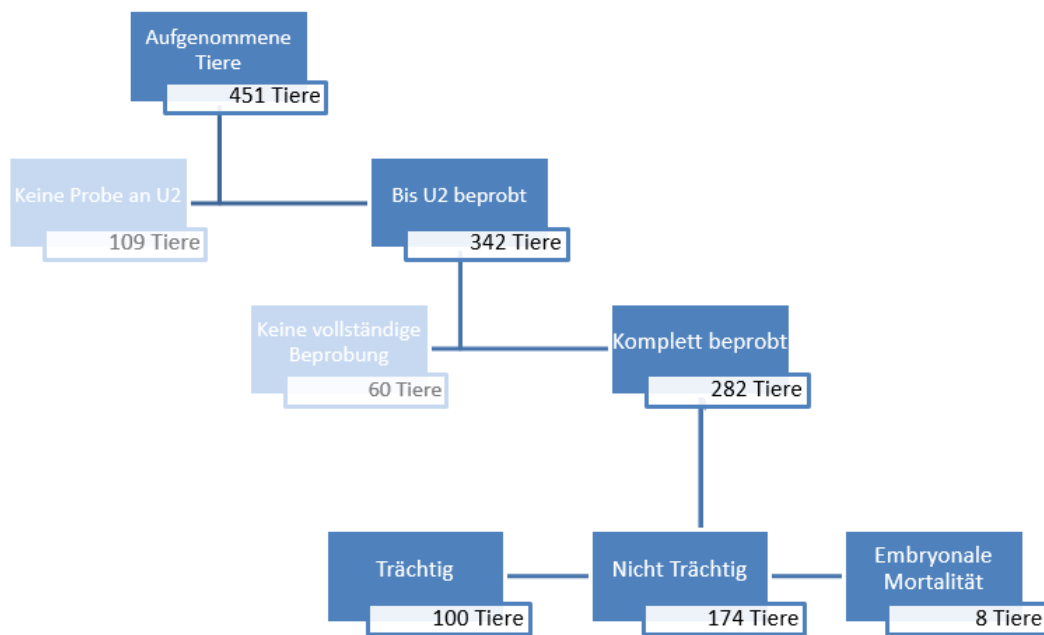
Aufgenommene Tiere
451 Tiere

Keine Probe an U2
109 Tiere

Bis U2 beprobt
342 Tiere

Keine vollständige Beprobung
60 Tiere

Komplett beprobt
282 Tiere

Trächtig
100 Tiere

Nicht Trächtig
174 Tiere

Embryonale Mortalität
8 Tiere